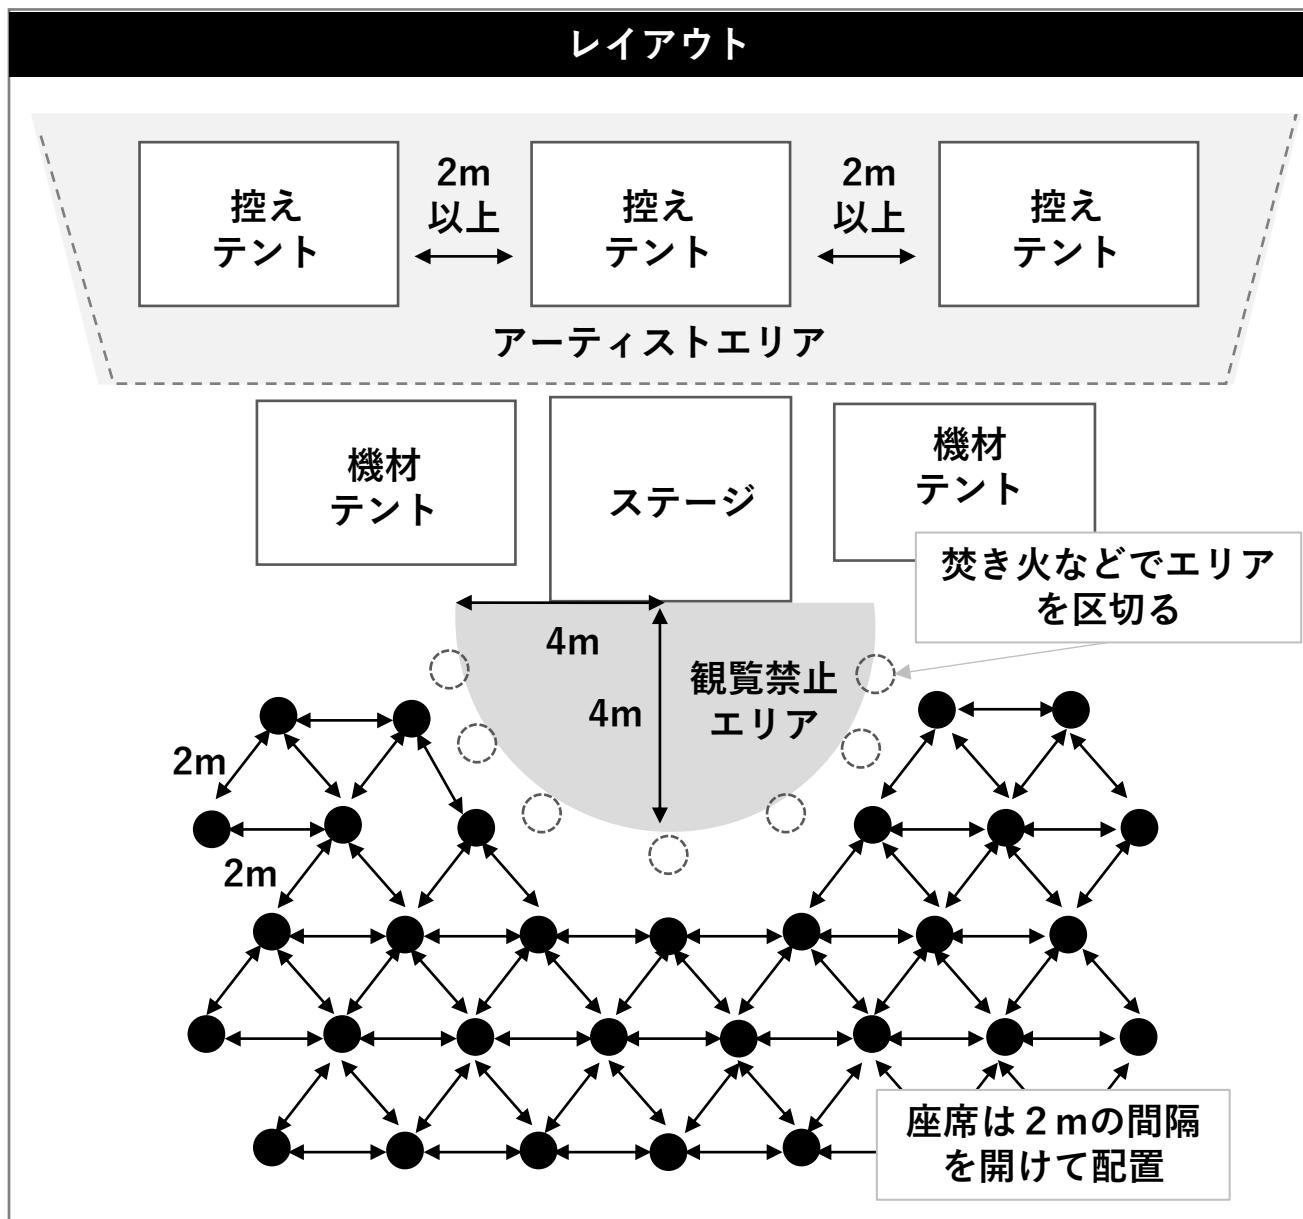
レイアウト

控え
テント

2m
以上

控え
テント

2m
以上

控え
テント

アーティストエリア

機材
テント

ステージ

機材
テント

焚き火などでエリアを区切る

4m

4m

観覧禁止
エリア

2m

2m

座席は２mの間隔を開けて配置